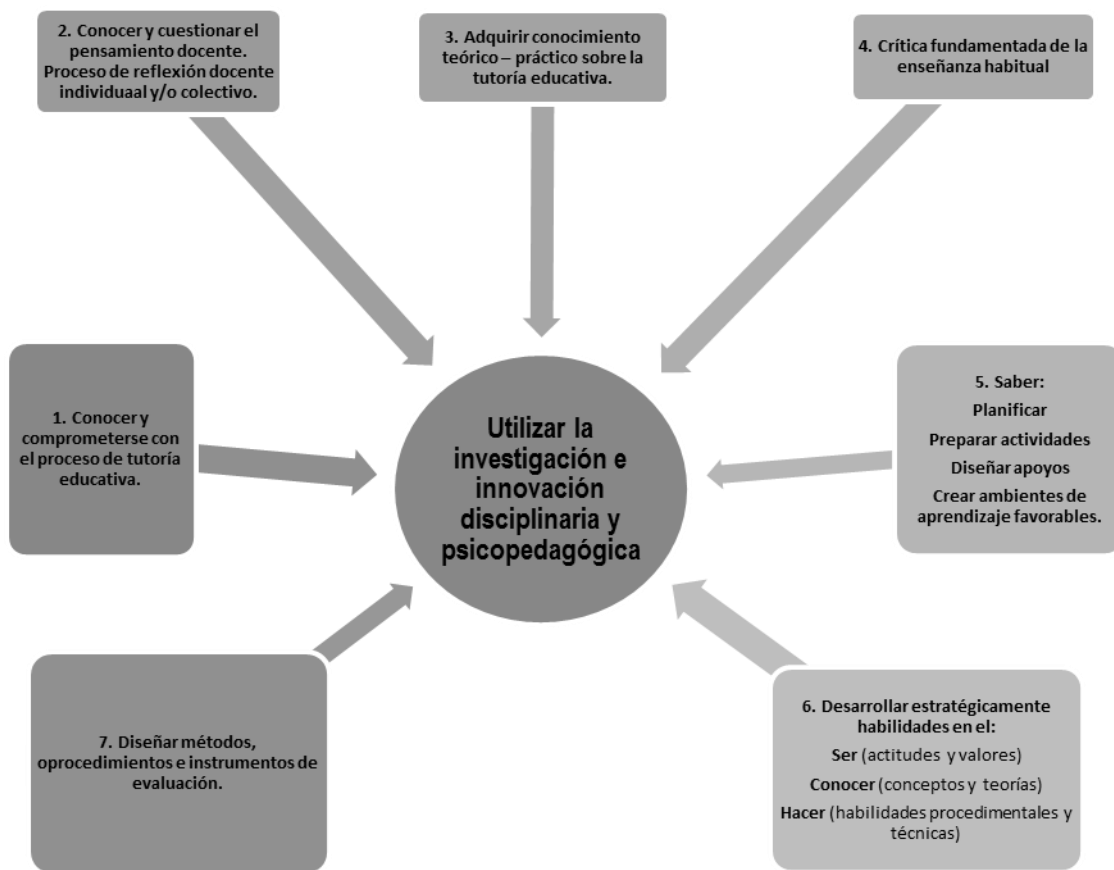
2. Conocer y cuestionar el pensamiento docente. Proceso de reflexión docente individuaal y/o colectivo.

3. Adquirir conocimiento teórico – práctico sobre la tutoría educativa.

4. Crítica fundamentada de la enseñanza habitual

1. Conocer y comprometerse con el proceso de tutoría educativa.

Utilizar la investigación e innovación disciplinaria y psicopedagógica

5. Saber:
Planificar
Preparar actividades
Diseñar apoyos
Crear ambientes de aprendizaje favorables.

7. Diseñar métodos, oprocedimientos e instrumentos de evaluación.

6. Desarrollar estratégicamente habilidades en el:
Ser (actitudes y valores)
Conocer (conceptos y teorías)
Hacer (habilidades procedimentales y técnicas)